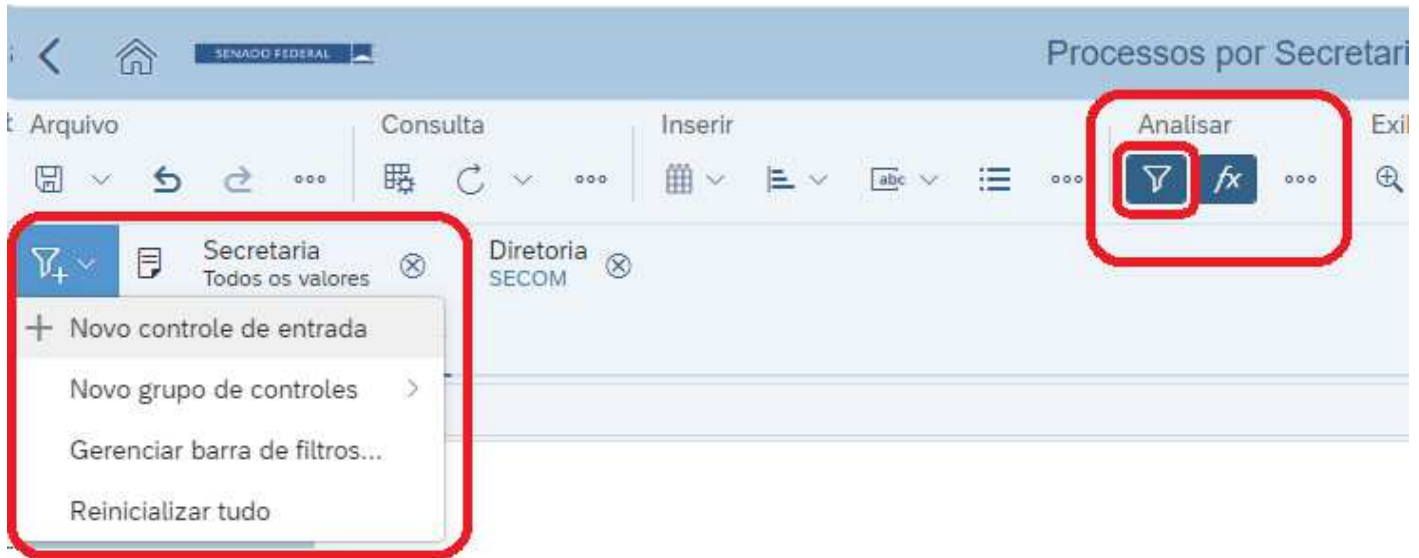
SENADO FEDERAL

Processos por Secretari

Arquivo

Consulta

Inserir

Analisar

$fx$

Exi

Secretaria
Todos os valores

Diretoria
SECOM

+ Novo controle de entrada

Novo grupo de controles

Gerenciar barra de filtros...

Reinicializar tudo